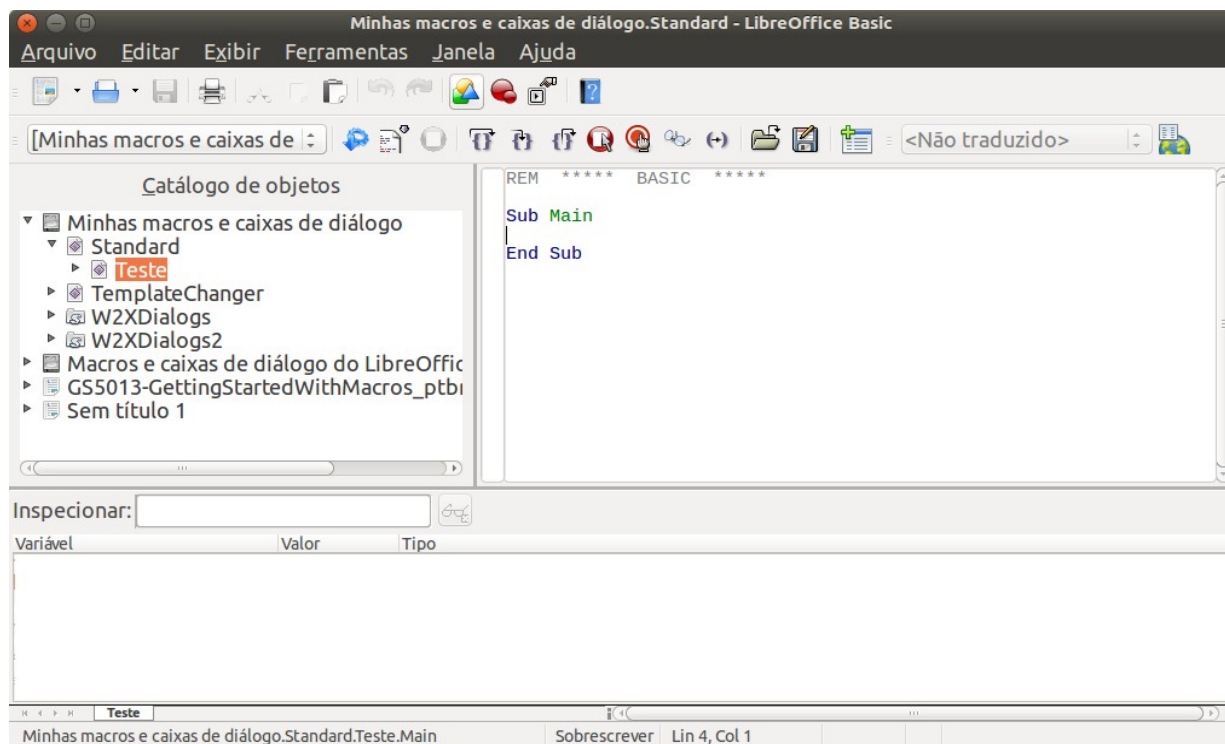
Minhas macros e caixas de diálogo.Standard - LibreOffice Basic

Arquivo Editar Exibir Ferramentas Janela Ajuda

[Minhas macros e caixas de

<Não traduzido>

Catálogo de objetos

Minhas macros e caixas de diálogo
Standard
Teste
TemplateChanger
W2XDialogs
W2XDialogs2
Macros e caixas de diálogo do LibreOffic
GS5013-GettingStartedWithMacros_ptbı
Sem título 1

REM ***** BASIC *****

Sub Main

End Sub

Inspecionar:

| Variável | Valor | Tipo |
|---|---|---|

Teste

Minhas macros e caixas de diálogo.Standard.Teste.Main | Sobrescrever | Lin 4, Col 1